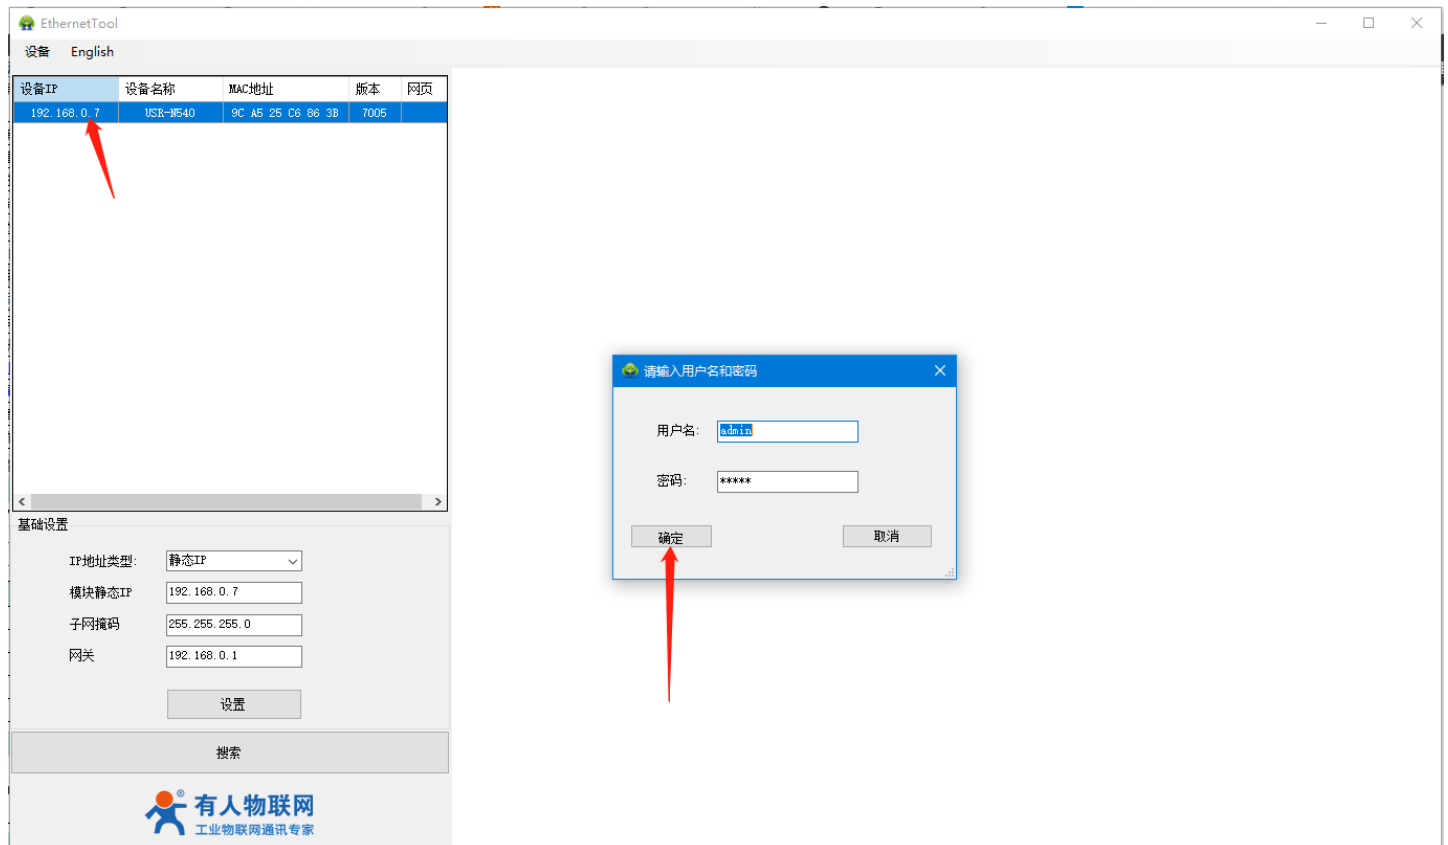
EthernetTool

设备 English

| 设备IP | 设备名称 | MAC地址 | 版本 | 网页 |
|---|---|---|---|---|
| 192.168.0.7 | USR-N540 | 9C A5 25 C6 86 3B | 7005 | |

基础设置

IP地址类型: 静态IP

模块静态IP 192.168.0.7

子网掩码 255.255.255.0

网关 192.168.0.1

设置

搜索

有人物联网
工业物联网通讯专家

请输入用户名和密码

用户名: admin

密码: *****

确定 取消